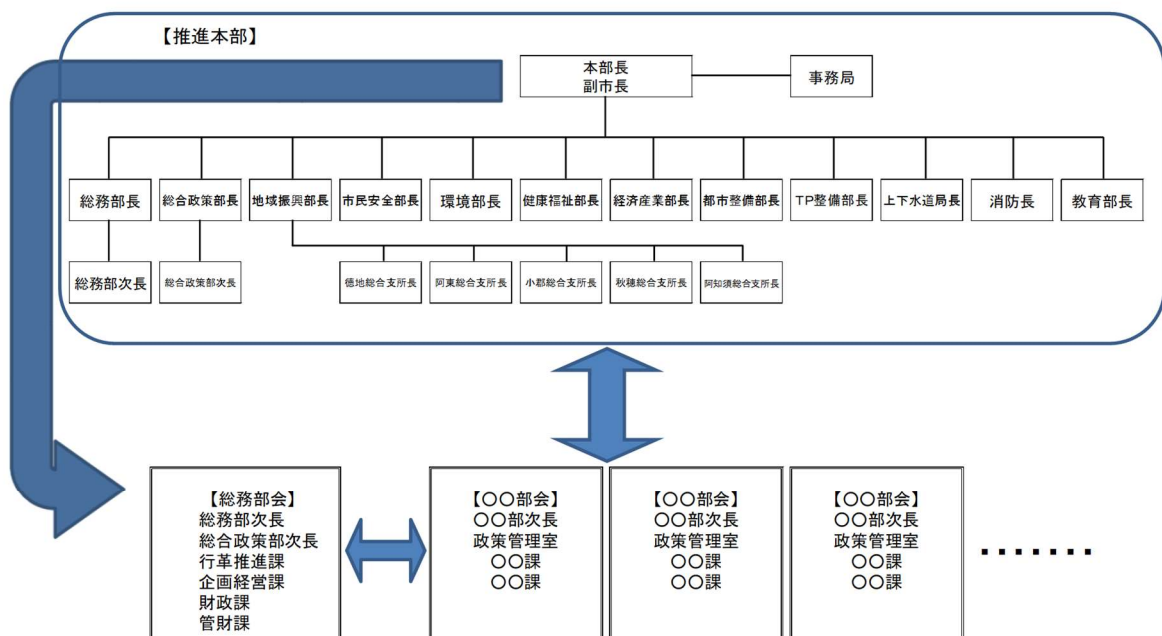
【推進本部】

本部長
副市長

事務局

総務部長
総合政策部長
地域振興部長
市民安全部長
環境部長
健康福祉部長
経済産業部長
都市整備部長
TP整備部長
上下水道局長
消防長
教育部長

総務部次長
総合政策部次長

徳地総合支所長
阿東総合支所長
小郡総合支所長
秋穂総合支所長
阿知須総合支所長

【総務部会】
総務部次長
総合政策部次長
行革推進課
企画経営課
財政課
管財課

【○○部会】
○○部次長
政策管理室
○○課
○○課

【○○部会】
○○部次長
政策管理室
○○課
○○課

【○○部会】
○○部次長
政策管理室
○○課
○○課

・・・・・・・